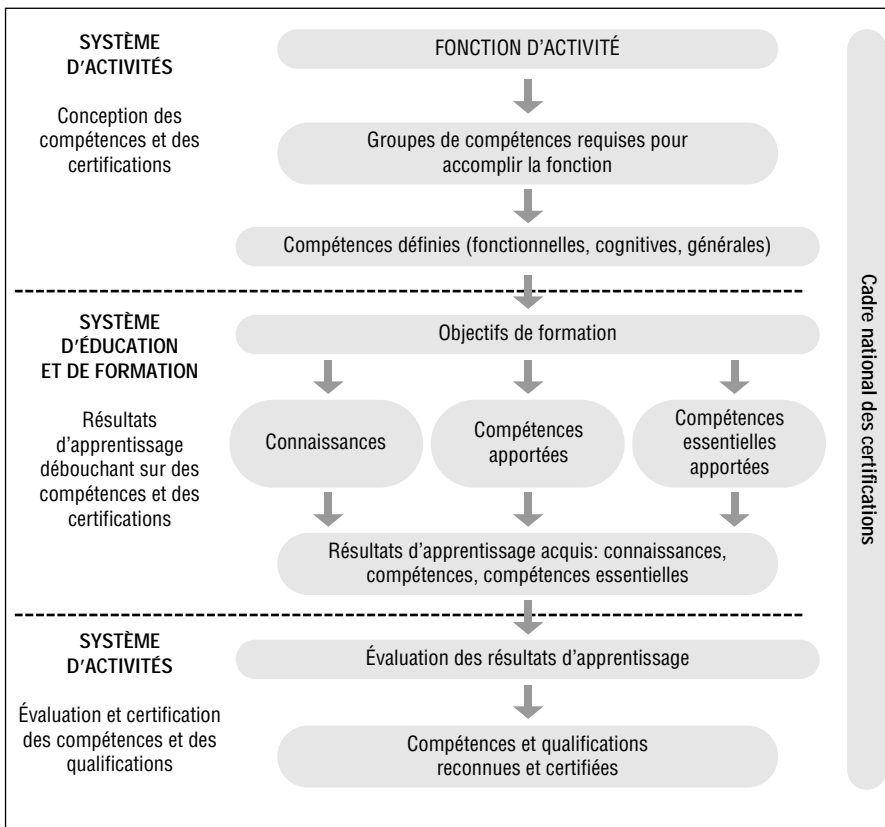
SYSTÈME D'ACTIVITÉS

Conception des compétences et des certifications

FONCTION D'ACTIVITÉ

Groupes de compétences requises pour accomplir la fonction

Compétences définies (fonctionnelles, cognitives, générales)

SYSTÈME D'ÉDUCATION ET DE FORMATION

Résultats d'apprentissage débouchant sur des compétences et des certifications

Objectifs de formation

Connaissances

Compétences apportées

Compétences essentielles apportées

Résultats d'apprentissage acquis: connaissances, compétences, compétences essentielles

SYSTÈME D'ACTIVITÉS

Évaluation et certification des compétences et des qualifications

Évaluation des résultats d'apprentissage

Compétences et qualifications reconnues et certifiées

Cadre national des certifications